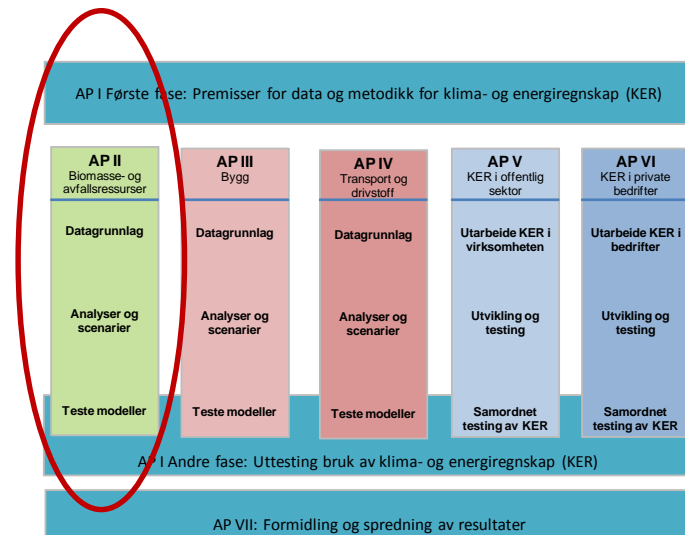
AP I Første fase: Premisser for data og metodikk for klima- og energiregnskap (KER)

AP II
Biomasse- og avfallsressurser
Datagrunnlag
Analyser og scenarier
Teste modeller

AP III
Bygg
Datagrunnlag
Analyser og scenarier
Teste modeller

AP IV
Transport og drivstoff
Datagrunnlag
Analyser og scenarier
Teste modeller

AP V
KER i offentlig sektor
Utarbeide KER i virksomheten
Utvikling og testing
Samordnet testing av KER

AP VI
KER i private bedrifter
Utarbeide KER i bedrifter
Utvikling og testing
Samordnet testing av KER

AP I Andre fase: Uttesting bruk av klima- og energiregnskap (KER)

AP VII: Formidling og spredning av resultater